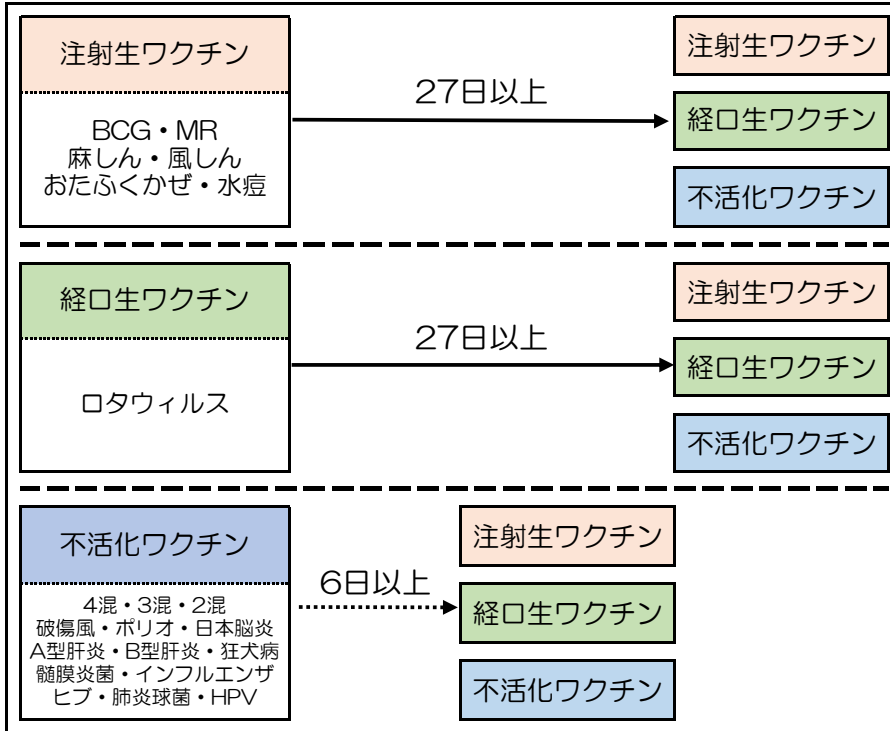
注射生ワクチン

BCG・MR
麻しん・風しん
おたふくかぜ・水痘

27日以上

注射生ワクチン

経口生ワクチン

不活化ワクチン

経口生ワクチン

ロタウィルス

27日以上

注射生ワクチン

経口生ワクチン

不活化ワクチン

不活化ワクチン

4混・3混・2混
破傷風・ポリオ・日本脳炎
A型肝炎・B型肝炎・狂犬病
髄膜炎菌・インフルエンザ
ヒブ・肺炎球菌・HPV

6日以上

注射生ワクチン

経口生ワクチン

不活化ワクチン